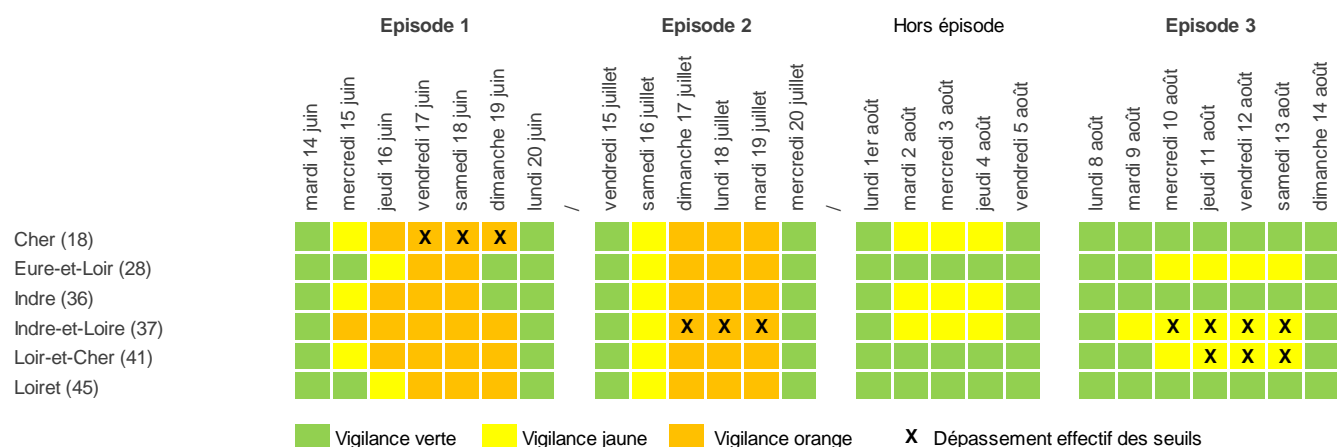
| | Episode 1 | | | | | | | | Episode 2 | | | | | | | Hors épisode | | | | | | Episode 3 | | | | | | |
|---|---|---|---|---|---|---|---|---|---|---|---|---|---|---|---|---|---|---|---|---|---|---|---|---|---|---|---|---|
| | mardi 14 juin | mercredi 15 juin | jeudi 16 juin | vendredi 17 juin | samedi 18 juin | dimanche 19 juin | lundi 20 juin | / | vendredi 15 juillet | samedi 16 juillet | dimanche 17 juillet | lundi 18 juillet | mardi 19 juillet | mercredi 20 juillet | / | lundi 1er août | mardi 2 août | mercredi 3 août | jeudi 4 août | vendredi 5 août | | lundi 8 août | mardi 9 août | mercredi 10 août | jeudi 11 août | vendredi 12 août | samedi 13 août | dimanche 14 août |
| Cher (18) | | | | X | X | X | | | | | | | | | | | | | | | | | | | | | | |
| Eure-et-Loir (28) | | | | | | | | | | | | | | | | | | | | | | | | | | | | |
| Indre (36) | | | | | | | | | | | | | | | | | | | | | | | | | | | | |
| Indre-et-Loire (37) | | | | | | | | | | | X | X | X | | | | | | | | | | | X | X | X | X | |
| Loir-et-Cher (41) | | | | | | | | | | | | | | | | | | | | | | | | | X | X | X | |
| Loiret (45) | | | | | | | | | | | | | | | | | | | | | | | | | | | | |

Vigilance verte Vigilance jaune Vigilance orange X Dépassement effectif des seuils